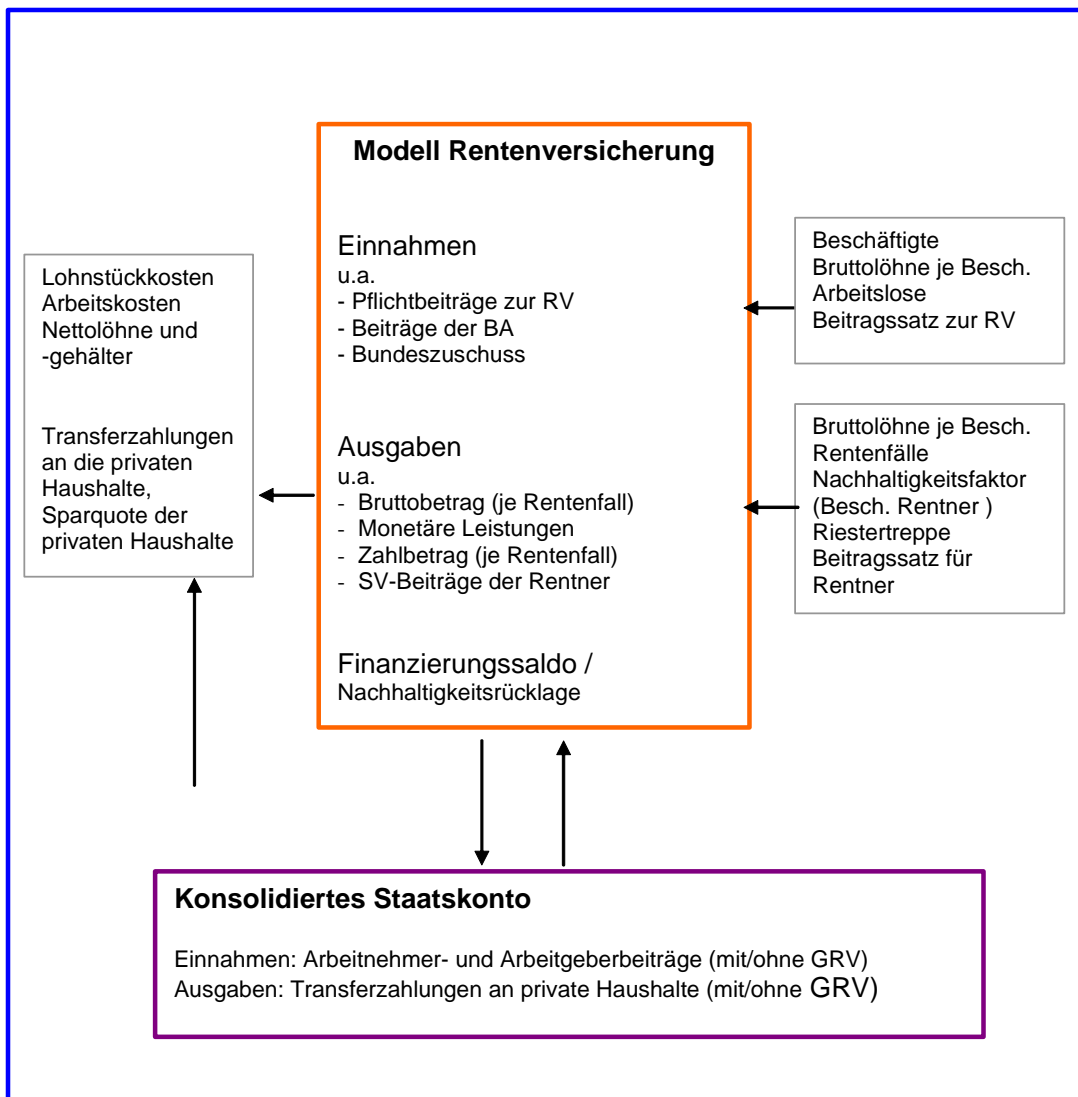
Modell Rentenversicherung

Einnahmen
u.a.
- Pflichtbeiträge zur RV
- Beiträge der BA
- Bundeszuschuss

Ausgaben
u.a.
- Bruttobetrag (je Rentenfall)
- Monetäre Leistungen
- Zahlbetrag (je Rentenfall)
- SV-Beiträge der Rentner

Finanzierungssaldo /
Nachhaltigkeitsrücklage

Lohnstückkosten
Arbeitskosten
Nettolöhne und -gehälter

Transferzahlungen an die privaten Haushalte,
Sparquote der privaten Haushalte

Beschäftigte
Bruttolöhne je Besch.
Arbeitslose
Beitragssatz zur RV

Bruttolöhne je Besch.
Rentenfälle
Nachhaltigkeitsfaktor (Besch. Rentner )
Riestertreppe
Beitragssatz für Rentner

Konsolidiertes Staatskonto

Einnahmen: Arbeitnehmer- und Arbeitgeberbeiträge (mit/ohne GRV)
Ausgaben: Transferzahlungen an private Haushalte (mit/ohne GRV)